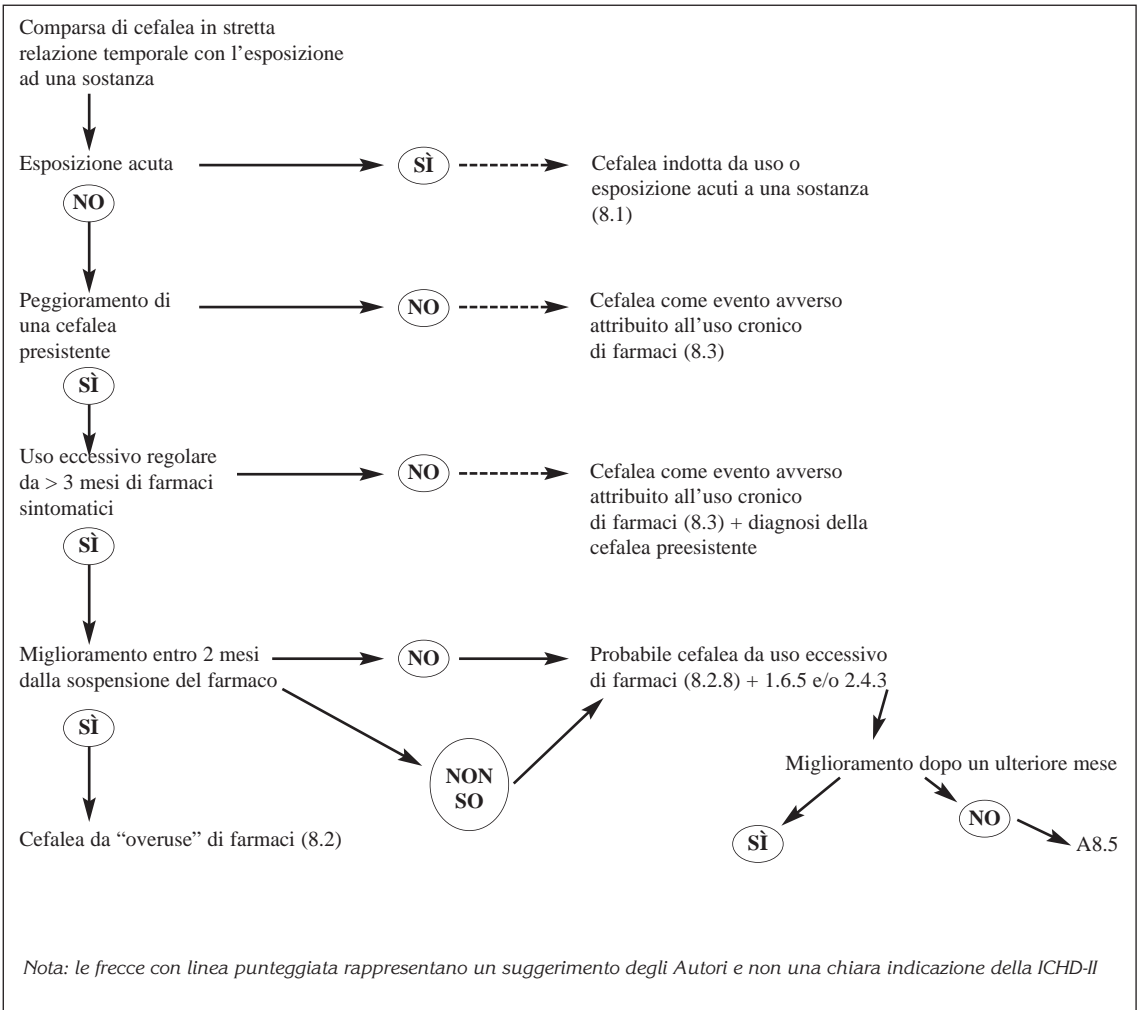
Comparsa di cefalea in stretta relazione temporale con l'esposizione ad una sostanza

Esposizione acuta

SÌ

Cefalea indotta da uso o esposizione acuti a una sostanza (8.1)

NO

Peggioramento di una cefalea presistente

NO

Cefalea come evento avverso attribuito all'uso cronico di farmaci (8.3)

SÌ

Uso eccessivo regolare da > 3 mesi di farmaci sintomatici

NO

Cefalea come evento avverso attribuito all'uso cronico di farmaci (8.3) + diagnosi della cefalea preesistente

SÌ

Miglioramento entro 2 mesi dalla sospensione del farmaco

NO

Probabile cefalea da uso eccessivo di farmaci (8.2.8) + 1.6.5 e/o 2.4.3

SÌ

NON SO

Miglioramento dopo un ulteriore mese

Cefalea da "overuse" di farmaci (8.2)

SÌ

NO

A8.5

Nota: le frecce con linea punteggiata rappresentano un suggerimento degli Autori e non una chiara indicazione della ICHD-II